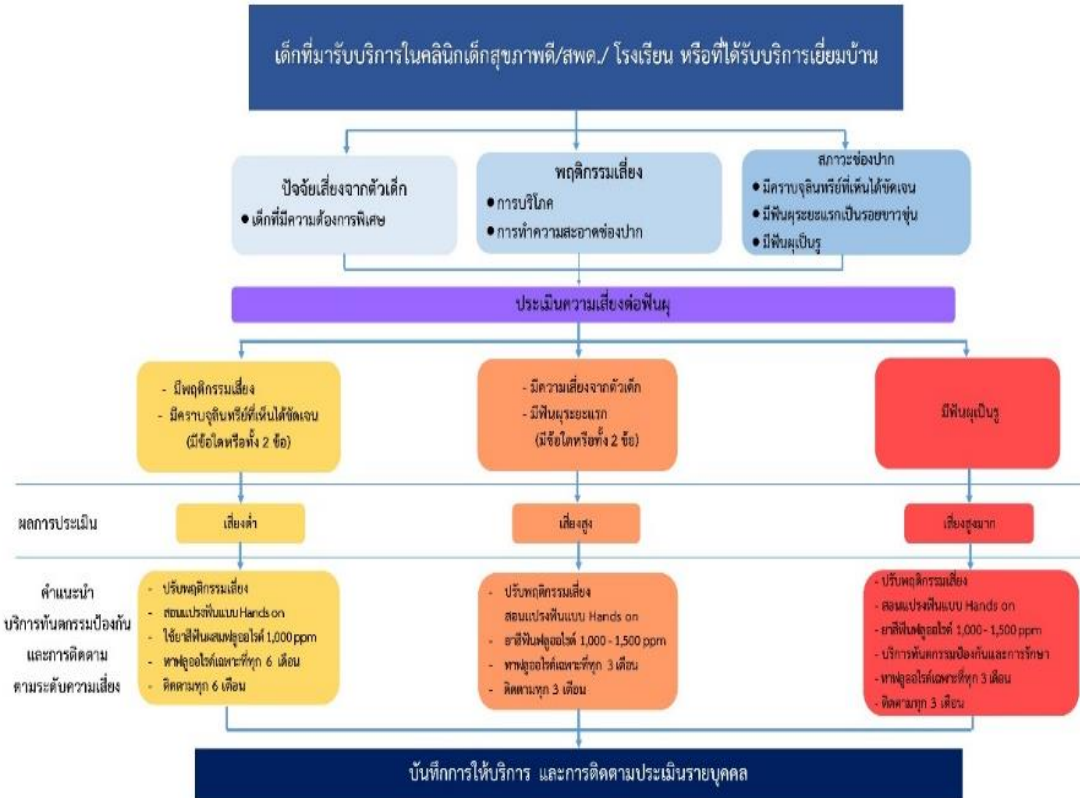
เด็กที่มารับบริการในคลินิกเด็กสุขภาพดี/สพด./ โรงเรียน หรือที่ได้รับบริการเยี่ยมบ้าน

ปัจจัยเสี่ยงจากตัวเด็ก
● เด็กที่มีความต้องการพิเศษ

พฤติกรรมเสี่ยง
● การบริโภค
● การทำความสะอาดช่องปาก

สภาวะช่องปาก
● มีคราบจุลินทรีย์ที่เห็นได้ชัดเจน
● มีฟันผุระยะแรกเป็นรอยขาวขุ่น
● มีฟันผุเป็นรู

ประเมินความเสี่ยงต่อฟันผุ

- มีพฤติกรรมเสี่ยง
- มีคราบจุลินทรีย์ที่เห็นได้ชัดเจน
(มีข้อใดหรือทั้ง 2 ข้อ)

- มีความเสี่ยงจากตัวเด็ก
- มีฟันผุระยะแรก
(มีข้อใดหรือทั้ง 2 ข้อ)

มีฟันผุเป็นรู

ผลการประเมิน

เสี่ยงต่ำ

เสี่ยงสูง

เสี่ยงสูงมาก

คำแนะนำ
บริการทันตกรรมป้องกัน
และการติดตาม
ตามระดับความเสี่ยง

- ปรับพฤติกรรมเสี่ยง
- สอนแปรงฟันแบบ Hands on
- ใช้ยาสีฟันผสมฟลูออไรด์ 1,000 ppm
- ทาฟลูออไรด์เฉพาะที่ทุก 6 เดือน
- ติดตามทุก 6 เดือน

- ปรับพฤติกรรมเสี่ยง
สอนแปรงฟันแบบ Hands on
- ยาสีฟันฟลูออไรด์ 1,000 - 1,500 ppm
- ทาฟลูออไรด์เฉพาะที่ทุก 3 เดือน
- ติดตามทุก 3 เดือน

- ปรับพฤติกรรมเสี่ยง
- สอนแปรงฟันแบบ Hands on
- ยาสีฟันฟลูออไรด์ 1,000 - 1,500 ppm
- บริการทันตกรรมป้องกันและการรักษา
- ทาฟลูออไรด์เฉพาะที่ทุก 3 เดือน
- ติดตามทุก 3 เดือน

บันทึกการให้บริการ และการติดตามประเมินรายบุคคล